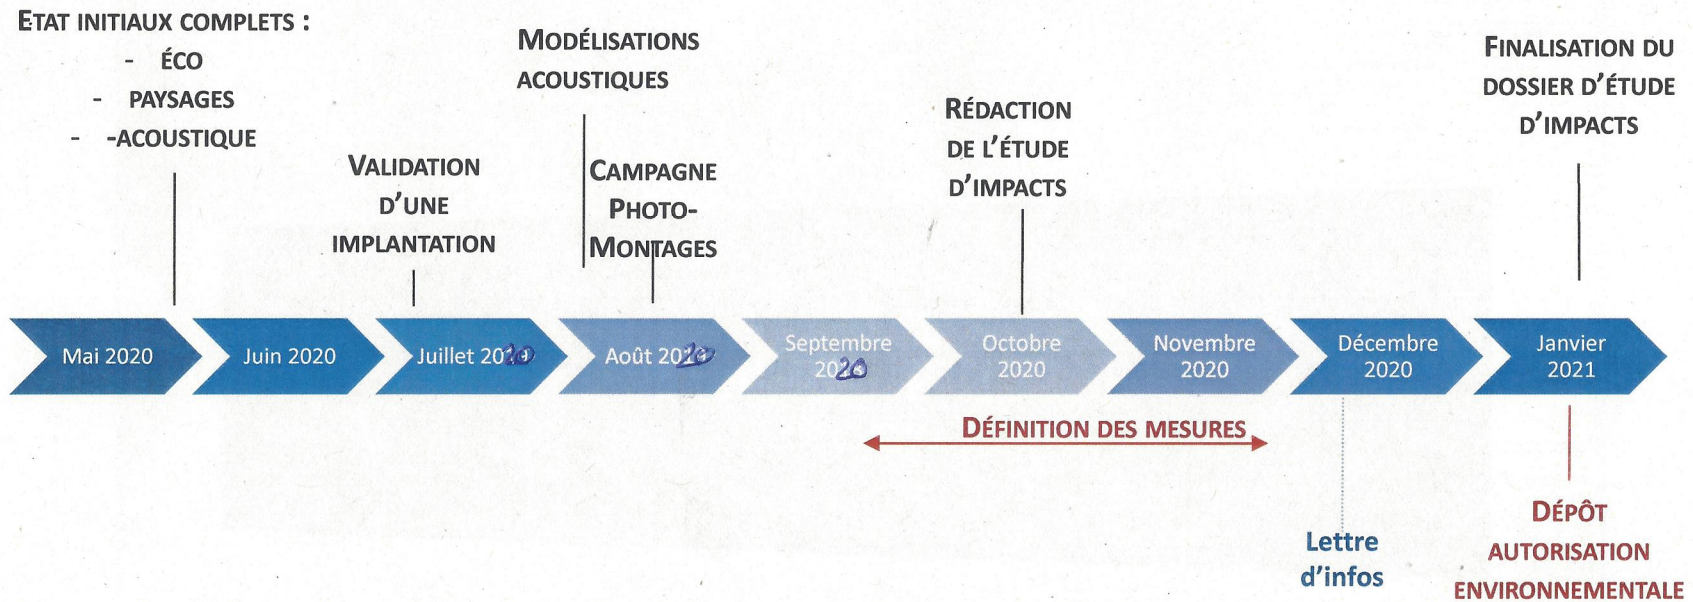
ETAT INITIAUX COMPLETS :
- ÉCO
- PAYSAGES
- -ACOUSTIQUE

VALIDATION D'UNE IMPLANTATION

MODÉLISATIONS ACOUSTIQUES

CAMPAGNE PHOTO-MONTAGES

RÉDACTION DE L'ÉTUDE D'IMPACTS

FINALISATION DU DOSSIER D'ÉTUDE D'IMPACTS

Mai 2020
Juin 2020
Juillet 2020
Août 2020
Septembre 2020
Octobre 2020
Novembre 2020
Décembre 2020
Janvier 2021

DÉFINITION DES MESURES

Lettre d'infos

DÉPÔT AUTORISATION ENVIRONNEMENTALE